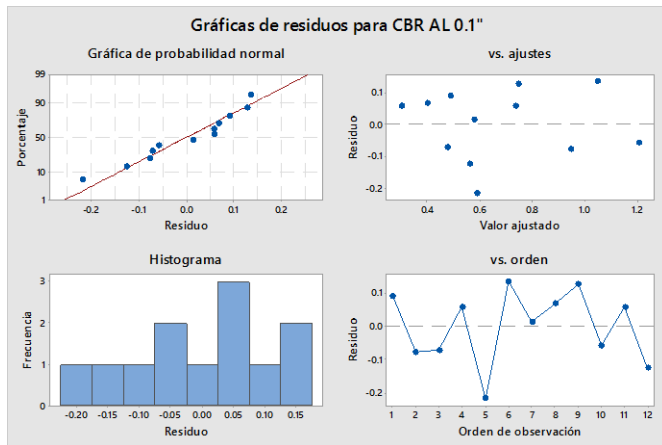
Gráficas de residuos para CBR AL 0.1"

Gráfica de probabilidad normal

Porcentaje

99
90
50
10
1

-0.2
-0.1
0.0
0.1
0.2

Residuo

vs. ajustes

Residuo

0.1
0.0
-0.1
-0.2

0.4
0.8
1.2

Valor ajustado

Histograma

Frecuencia

3
2
1
0

-0.20
-0.15
-0.10
-0.05
0.00
0.05
0.10
0.15

Residuo

vs. orden

Residuo

0.1
0.0
-0.1
-0.2

1
2
3
4
5
6
7
8
9
10
11
12

Orden de observación